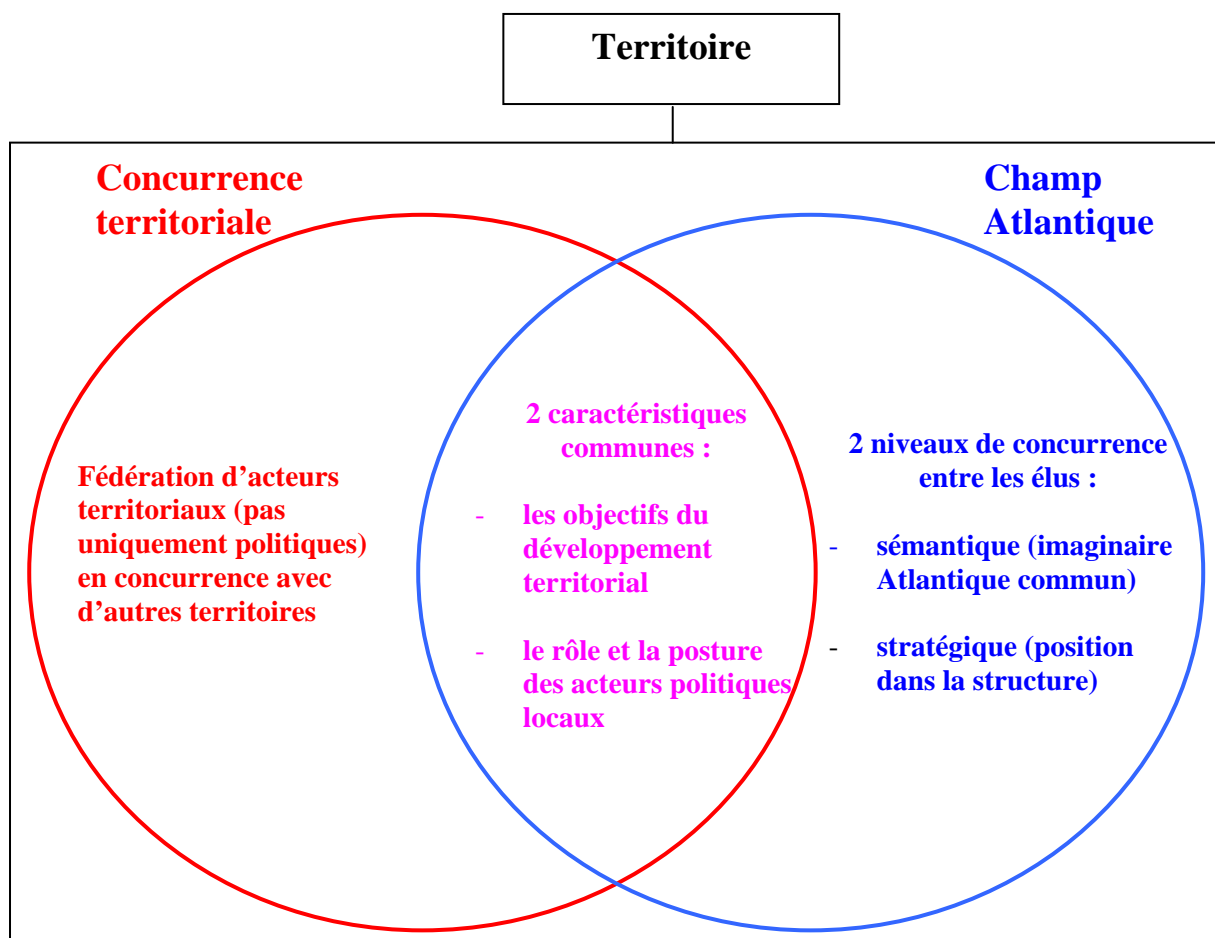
Territoire

Concurrence territoriale

Champ Atlantique

Fédération d'acteurs territoriaux (pas uniquement politiques) en concurrence avec d'autres territoires

2 caractéristiques communes :

- les objectifs du développement territorial

- le rôle et la posture des acteurs politiques locaux

2 niveaux de concurrence entre les élus :

- sémantique (imaginaire Atlantique commun)

- stratégique (position dans la structure)